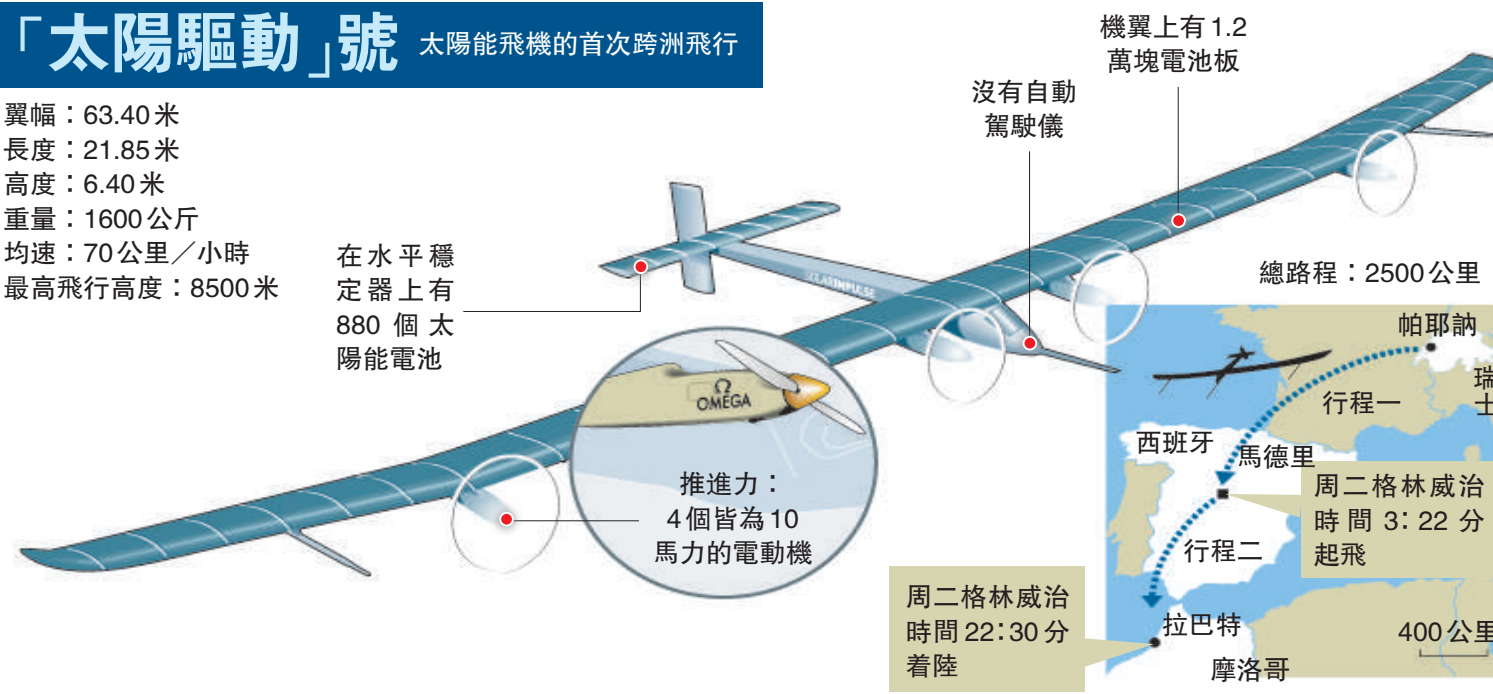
「太陽驅動」號 太陽能飛機的首次跨洲飛行

翼幅：63.40米
長度：21.85米
高度：6.40米
重量：1600公斤
均速：70公里／小時
最高飛行高度：8500米

在水平穩定器上有880個太陽能電池

SOLAR IMPULSE

Ω OMEGA

推進力：4個皆為10馬力的電動機

沒有自動駕駛儀

機翼上有1.2萬塊電池板

總路程：2500公里

帕耶訥

瑞士

行程一

西班牙

馬德里

周二格林威治時間3:22分起飛

行程二

拉巴特

周二格林威治時間22:30分着陸

摩洛哥

400公里